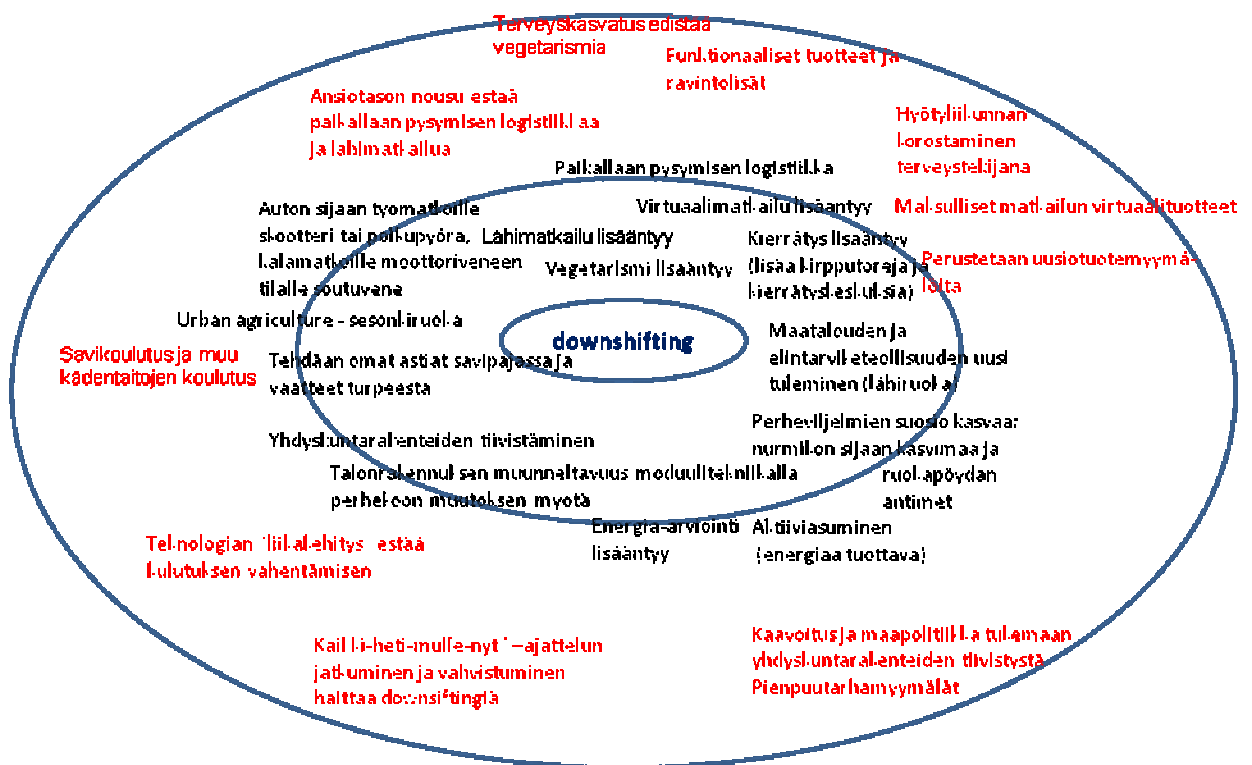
Terveyskasvatus edistää vegetarismia

Funktionaaliset tuotteet ja ravintolisät

Ansiotason nousu estää paikallaan pysymisen logistiikkaa ja lähimatkailua

Hyötyliikunnan korostaminen terveystekijänä

Paikallaan pysymisen logistiikka

Virtuaalimatkailu lisääntyy

Maksulliset matkailun virtuaalituotteet

Auton sijaan työmatkoille skootteri tai polkupyörä, kalamatkoille moottoriveneen tilalle soutuvene

Lähimatkailu lisääntyy

Kierrätys lisääntyy (lisää kirpputoreja ja kierrätyskeskuksia)

Perustetaan uusiotuotemyymälöitä

Vegetarismi lisääntyy

Urban agriculture - sesonkiruoka

downshifting

Maatalouden ja elintarviketeollisuuden uusi tuleminen (lähiruoka)

Savikoulutus ja muu kädentaitojen koulutus

Tehdään omat astiat savipajassa ja vaatteet turpeesta

Perheviljelmien suosio kasvaa: nurmikon sijaan kasvimaa ja ruokapöydän antimet

Yhdyskuntarakenteiden tiivistäminen

Talonrakennuksen muunneltavuus moduulitekniikalla perhekoon muutoksen myötä

Energia-arviointi lisääntyy

Aktiiviasuminen (energiaa tuottava)

Teknologian kiihkakehitys estää kulutuksen vähentämisen

Kaikki-heti-mulle-nyt –ajattelun jatkuminen ja vahvistuminen haittaa downshiftingiä

Kaavoitus ja maapolitiikka tulemaan yhdyskuntarakenteiden tiivistystä
Pienpuutarhamyymälät